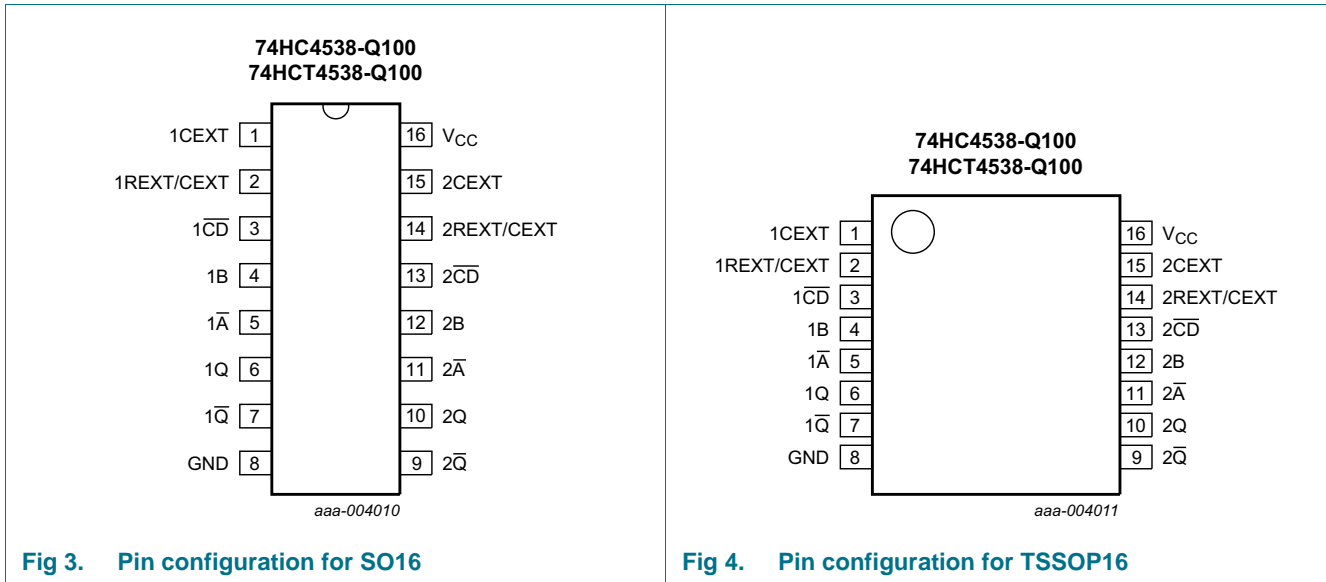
74HC4538-Q100
74HCT4538-Q100

1CEXT 1
1REXT/CEXT 2
$1\overline{CD}$ 3
1B 4
$1\overline{A}$ 5
1Q 6
$1\overline{Q}$ 7
GND 8

16 $V_{CC}$
15 2CEXT
14 2REXT/CEXT
13 $2\overline{CD}$
12 2B
11 $2\overline{A}$
10 2Q
9 $2\overline{Q}$

aaa-004010

Fig 3. Pin configuration for SO16

74HC4538-Q100
74HCT4538-Q100

1CEXT 1
1REXT/CEXT 2
$1\overline{CD}$ 3
1B 4
$1\overline{A}$ 5
1Q 6
$1\overline{Q}$ 7
GND 8

16 $V_{CC}$
15 2CEXT
14 2REXT/CEXT
13 $2\overline{CD}$
12 2B
11 $2\overline{A}$
10 2Q
9 $2\overline{Q}$

aaa-004011

Fig 4. Pin configuration for TSSOP16